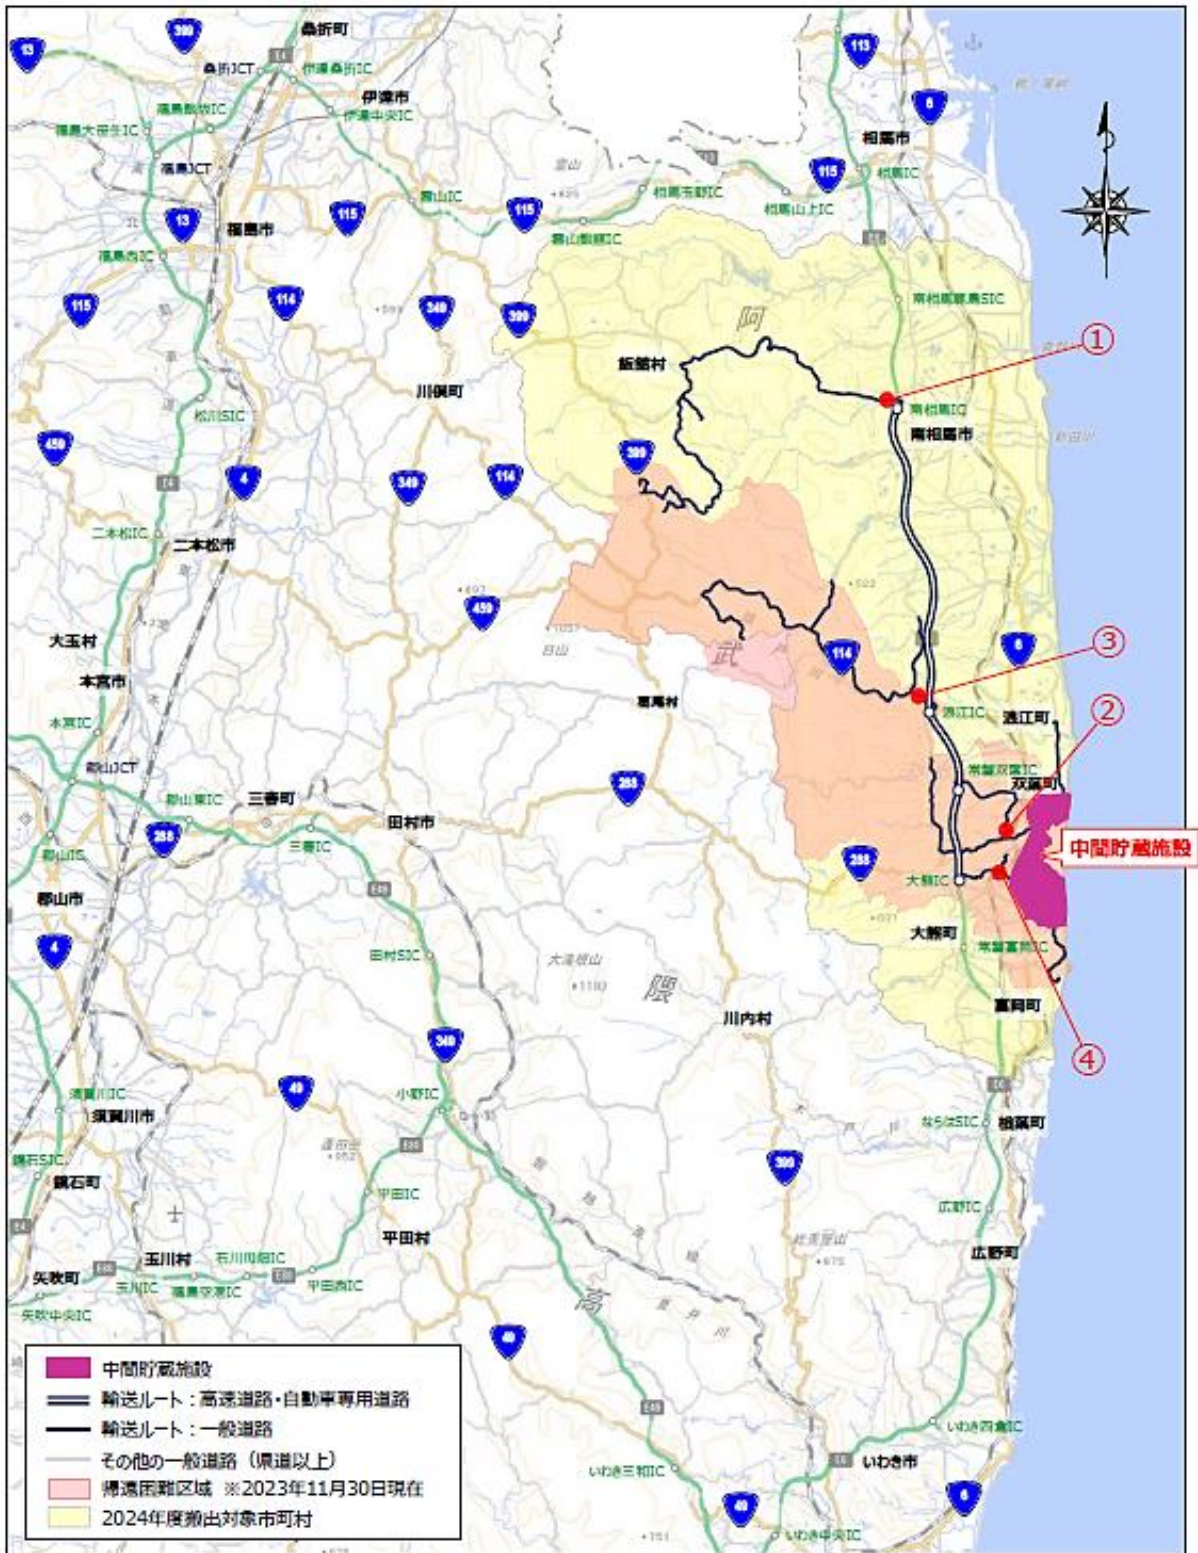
13
399
桑折町
桑折JCT
伊達桑折IC
113
福島飯坂IC
伊達市
伊達中央IC
6
福島大笹生IC
相馬市
福島JCT
115
相馬IC
相馬玉野IC
相馬山上IC
霊山IC
13
115
115
福島市
霊山飯舘IC
福島西IC
115
114
349
399
南相馬鹿島SIC
阿
①
飯舘村
川俣町
南相馬IC
南相馬市
松川SIC
459
399
4
349
114
二本松IC
二本松市
459
大玉村
114
③
武
6
本宮市
葛尾村
浪江IC
浪江町
②
本宮IC
郡山JCT
常磐双葉IC
288
双葉町
郡山東IC
三春町
田村市
288
中間貯蔵施設
三春IC
郡山IC
288
大熊IC
郡山市
大熊町
常磐富岡IC
4
田村SIC
大滝根山
隈
川内村
富岡町
④
349
49
須賀川IC
小野IC
須賀川市
ならはSIC
楢葉町
鏡石SIC
399
鏡石町
平田IC
広野IC
平田村
玉川村
石川母畑IC
広野町
矢吹町
玉川IC
福島空港IC
平田西IC
矢吹中央IC
高
49
いわき四倉IC
中間貯蔵施設
輸送ルート：高速道路・自動車専用道路
輸送ルート：一般道路
その他の一般道路（県道以上）
帰還困難区域　※2023年11月30日現在
いわき三和IC
いわき市
2024年度搬出対象市町村
49
6
いわき中央IC